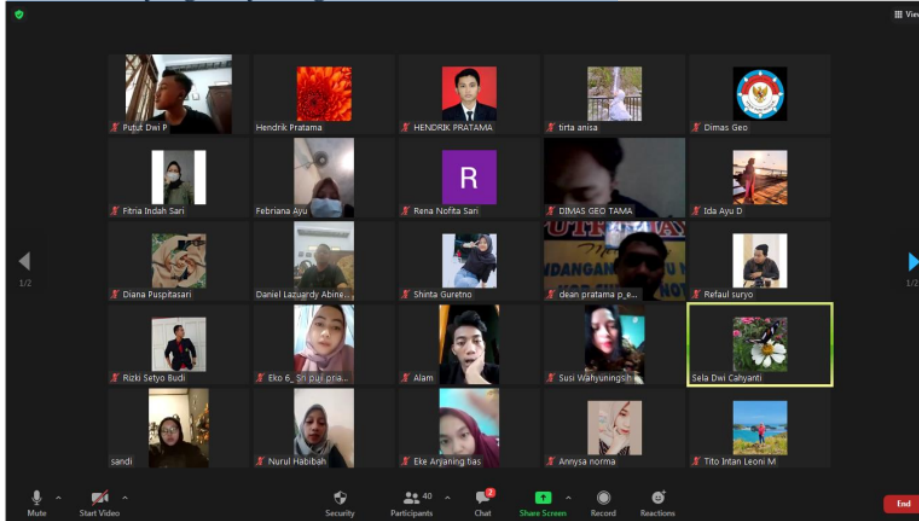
Vie

Putut Dwi P
Hendrik Pratama
HENDRIK PRATAMA
tirta anisa
Dimas Geo

Fitria Indah Sari
Febriana Ayu
R
Rena Nofita Sari
DIMAS GEO TAMA
Ida Ayu D

Diana Puspitasari
Daniel Lazuardy Abine...
Shinta Guretno
dean pratama p_e...
Refaul suryo

Rizki Setyo Budi
Eko 6_ Sri puji pria...
Alam
Susi Wahyuningsih
Sela Dwi Cahyanti

sandi
Nurul Habibah
Eke Aryaning tias
Annysa norma
Tito Intan Leoni M

1/2
1/2

Mute
Start Video
Security
40
Participants
2
Chat
Share Screen
Record
Reactions
End